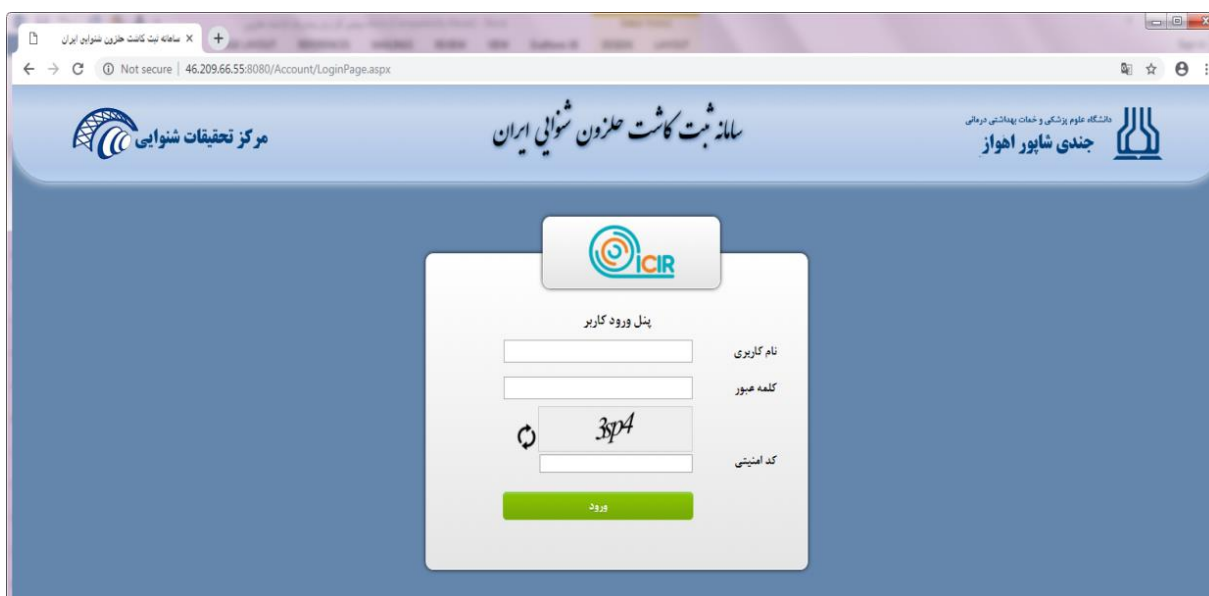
سامانه ثبت کاشت حلزون شنوایی ایران ×
Not secure | 46.209.66.55:8080/Account/LoginPage.aspx

دانشگاه علوم پزشکی و خمات بهداشتی درمانی
جندی شاپور اهواز

سامانه ثبت کاشت حلزون شنوایی ایران

مرکز تحقیقات شنوایی

ICIR

پنل ورود کاربر

نام کاربری

کلمه عبور

3sp4

کد امنیتی

ورود